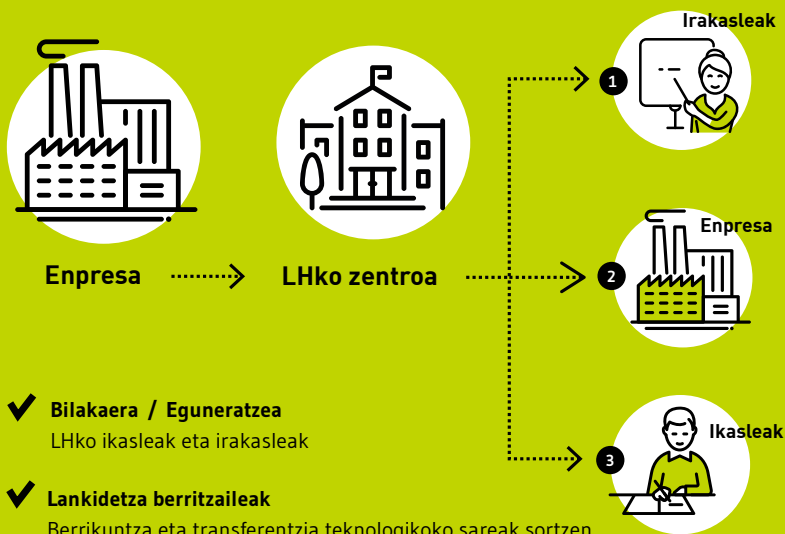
Irakasleak

1

Enpresa

2

Ikasleak

3

Enpresa

LHko zentroa

Bilakaera / Eguneratzea
LHko ikasleak eta irakasleak

Lankidetza berritzaileak
Berrikuntza eta transferentzia teknologikoko sareak sortzen